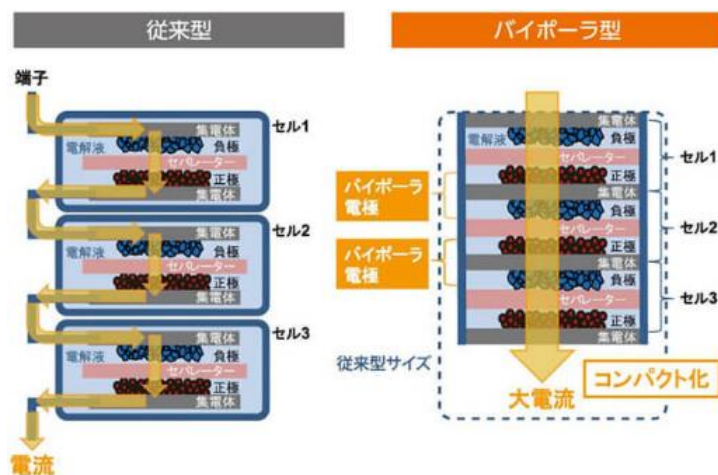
従来型

バイポーラ型

端子

集電体
電解液
負極
セパレーター
正極
集電体
セル1

集電体
電解液
負極
セパレーター
正極
集電体
セル2

集電体
電解液
負極
セパレーター
正極
集電体
セル3

電流

集電体
電解液
負極
セパレーター
正極
集電体
負極
セパレーター
正極
集電体
負極
セパレーター
正極
集電体

セル1
セル2
セル3

バイポーラ電極

バイポーラ電極

従来型サイズ

大電流

コンパクト化